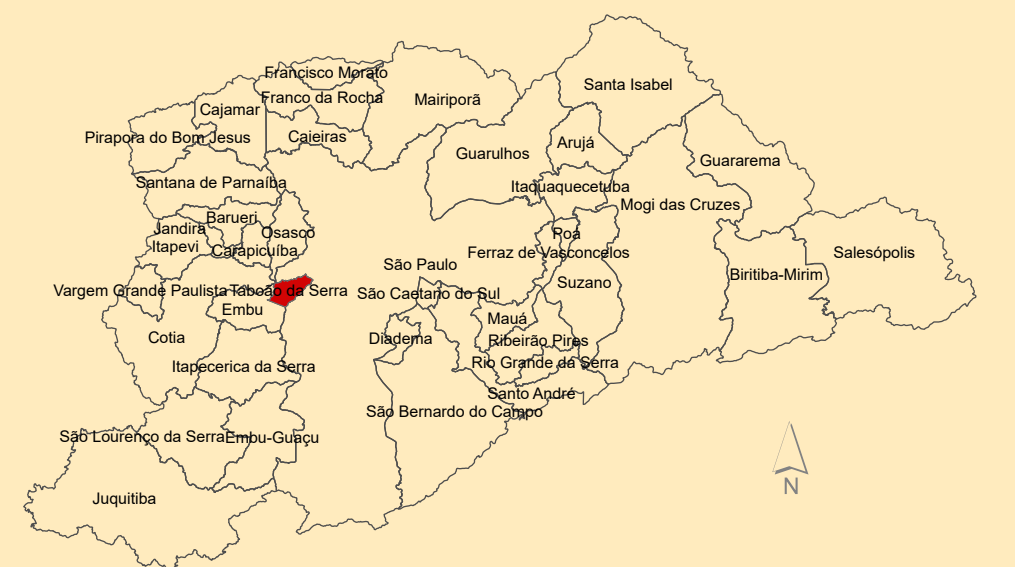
Francisco Morato
Cajamar
Franco da Rocha
Mairiporã
Santa Isabel
Pirapora do Bom Jesus
Caieiras
Arujá
Guarulhos
Guararema
Santana de Parnaíba
Itaquaquecetuba
Mogi das Cruzes
Barueri
Jandira
Osasco
Poá
Salesópolis
Itapevi
Carapicuíba
Ferraz de Vasconcelos
São Paulo
Biritiba-Mirim
Suzano
Vargem Grande Paulista
Taboão da Serra
São Caetano do Sul
Embu
Mauá
Cotia
Diadema
Ribeirão Pires
Rio Grande da Serra
Itapecerica da Serra
Santo André
São Bernardo do Campo
São Lourenço da Serra
Embu-Guaçu
N
Juquitiba